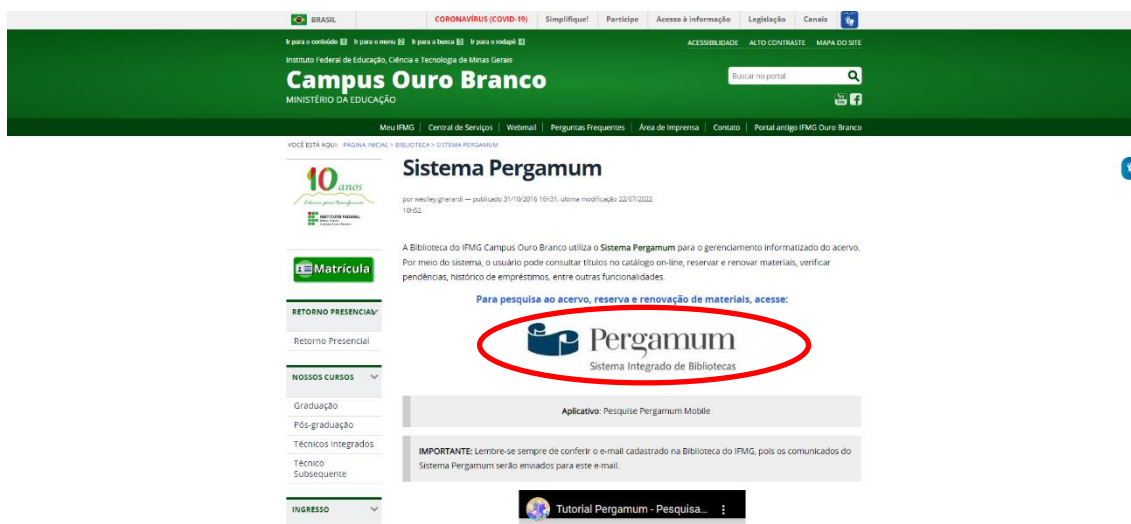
BRASIL | CORONAVÍRUS (COVID-19) | Simplifique! | Participe | Acesso à informação | Legislação | Canais

Ir para o conteúdo 1 | Ir para o menu 2 | Ir para a busca 3 | Ir para o rodapé 4

ACESSIBILIDADE | ALTO CONTRASTE | MAPA DO SITE

Instituto Federal de Educação, Ciência e Tecnologia de Minas Gerais

Campus Ouro Branco

MINISTÉRIO DA EDUCAÇÃO

Buscar no portal

Meu IFMG | Central de Serviços | Webmail | Perguntas Frequentes | Área de Imprensa | Contato | Portal antigo IFMG Ouro Branco

VOCÊ ESTÁ AQUI: PÁGINA INICIAL > BIBLIOTECA > SISTEMA PERGAMUM

10 anos

INSTITUTO FEDERAL

Matrícula

RETORNO PRESENCIAL

Retorno Presencial

NOSSOS CURSOS

Graduação

Pós-graduação

Técnicos Integrados

Técnico Subsequente

INGRESSO

Sistema Pergamum

por weslley.gherardi — publicado 31/10/2016 16h31, última modificação 22/07/2022 10h52

A Biblioteca do IFMG Campus Ouro Branco utiliza o Sistema Pergamum para o gerenciamento informatizado do acervo. Por meio do sistema, o usuário pode consultar títulos no catálogo on-line, reservar e renovar materiais, verificar pendências, histórico de empréstimos, entre outras funcionalidades.

Para pesquisa ao acervo, reserva e renovação de materiais, acesse:

Pergamum
Sistema Integrado de Bibliotecas

Aplicativo: Pesquise Pergamum Mobile

IMPORTANTE: Lembre-se sempre de conferir o e-mail cadastrado na Biblioteca do IFMG, pois os comunicados do Sistema Pergamum serão enviados para este e-mail.

Tutorial Pergamum - Pesquisa...